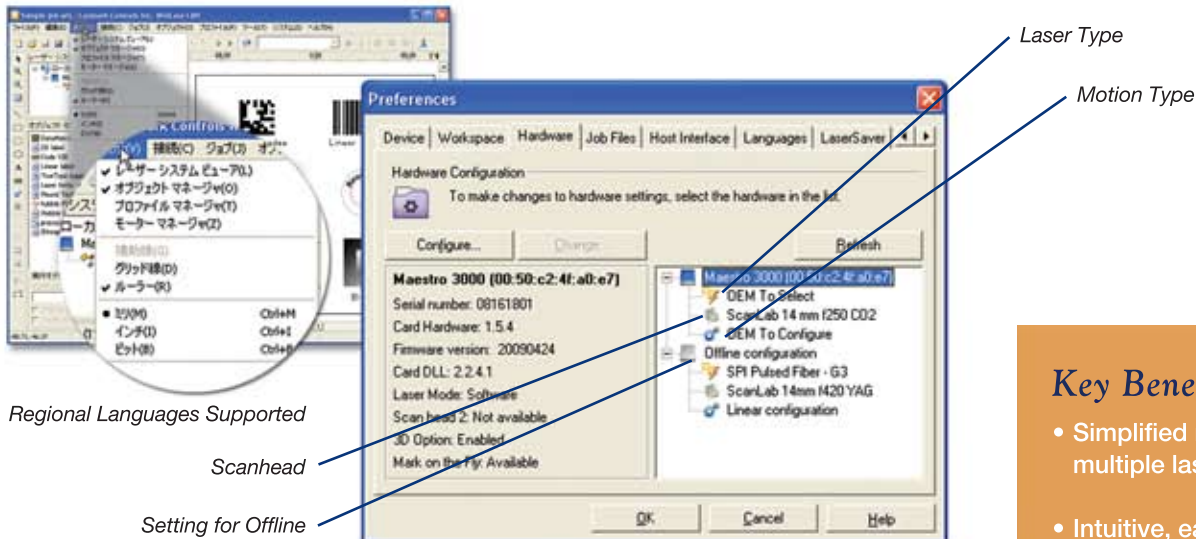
Laser Type

Motion Type

Preferences

Device | Workspace | Hardware | Job Files | Host Interface | Languages | LaserSaver

Hardware Configuration

To make changes to hardware settings, select the hardware in the list.

Configure... | Change | Refresh

Maestro 3000 (00:50:c2:4f:a0:e7)
Serial number: 08161801
Card Hardware: 1.5.4
Firmware version: 20090424
Card DLL: 2.2.4.1
Laser Mode: Software
Scan head 2: Not available
3D Option: Enabled
Mark on the Fly: Available

Maestro 3000 (00:50:c2:4f:a0:e7)
OEM To Select
ScanLab 14 mm f250 CO2
OEM To Configure
Offline configuration
SPI Pulsed Fiber - G3
ScanLab 14mm f420 YAG
Linear configuration

OK | Cancel | Help

表示(V) 挿入(C) ジョブ(J) オプ
✔ レーザー システム ビューア(L)
✔ オブジェクト マネージャ(O)
プロファイル マネージャ(T)
モーター マネージャ(Z)
補助線(G)
グリッド線(D)
✔ ルーラー(R)
• ミリ(M) Ctrl+M
インチ(I) Ctrl+I
ビット(B) Ctrl+B

Regional Languages Supported

Scanhead

Setting for Offline

Key Bene
• Simplified multiple las
• Intuitive, ea